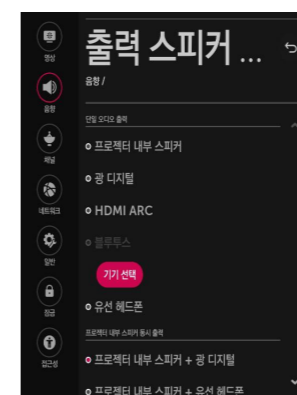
영상

음향

채널

네트워크

일반

잠금

접근성

출력 스피커 ...

음향 /

단일 오디오 출력

프로젝터 내부 스피커

광 디지털

HDMI ARC

블루투스

기기 선택

유선 헤드폰

프로젝터 내부 스피커 동시 출력

프로젝터 내부 스피커 + 광 디지털

프로젝터 내부 스피커 + 유선 헤드폰